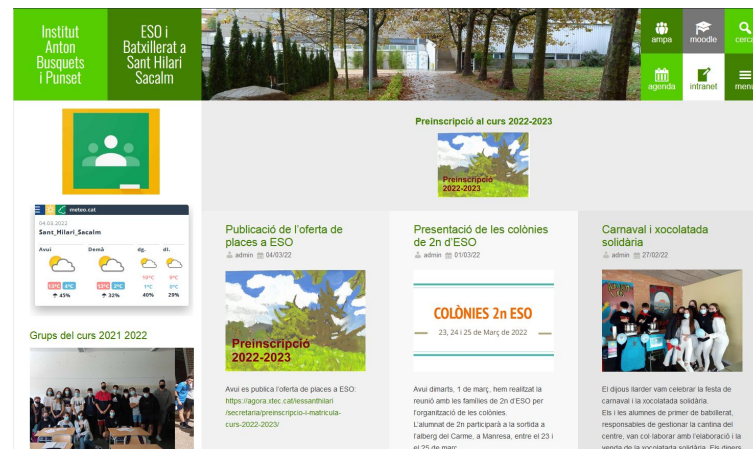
Institut Anton Busquets i Punset

ESO i Batxillerat a Sant Hilari Sacalm

ampa
moodle
cerca
agenda
intranet
menú

meteo.cat
04.03.2022
Sant_Hilari_Sacalm
Avui
Demà
dg.
dl.
13°C 4°C
13°C 2°C
10°C 1°C
8°C 0°C
45%
32%
40%
29%

Grups del curs 2021 2022

Preinscripció al curs 2022-2023

Preinscripció 2022-2023

Publicació de l'oferta de places a ESO
admin 04/03/22

Preinscripció 2022-2023

Avui es publica l'oferta de places a ESO: https://agora.xtec.cat/iessanthilari/secretaria/preinscripcio-i-matricula-curs-2022-2023/

Presentació de les colònies de 2n d'ESO
admin 01/03/22

COLÒNIES 2n ESO
23, 24 i 25 de Març de 2022

Avui dimarts, 1 de març, hem realitzat la reunió amb les famílies de 2n d'ESO per l'organització de les colònies.
L'alumnat de 2n participarà a la sortida a l'alberg del Carme, a Manresa, entre el 23 i el 25 de març.

Carnaval i xocolatada solidària
admin 27/02/22

El dijous llarder vam celebrar la festa de carnaval i la xocolatada solidària.
Els i les alumnes de primer de batxillerat, responsables de gestionar la cantina del centre, van col·laborar amb l'elaboració i la venda de la xocolatada solidària. Els diners